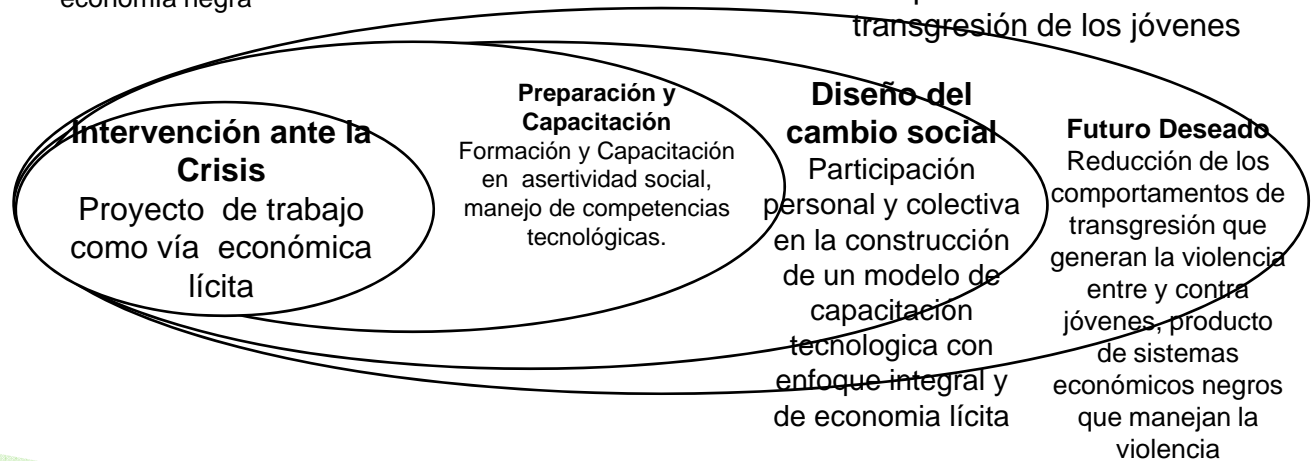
economía negra

transgresión de los jóvenes

Intervención ante la Crisis
Proyecto de trabajo como vía económica lícita

Preparación y Capacitación
Formación y Capacitación en asertividad social, manejo de competencias tecnológicas.

Diseño del cambio social
Participación personal y colectiva en la construcción de un modelo de capacitacion tecnologica con enfoque integral y de economia lícita

Futuro Deseado
Reducción de los comportamentos de transgresión que generan la violencia entre y contra jóvenes, producto de sistemas económicos negros que manejan la violencia